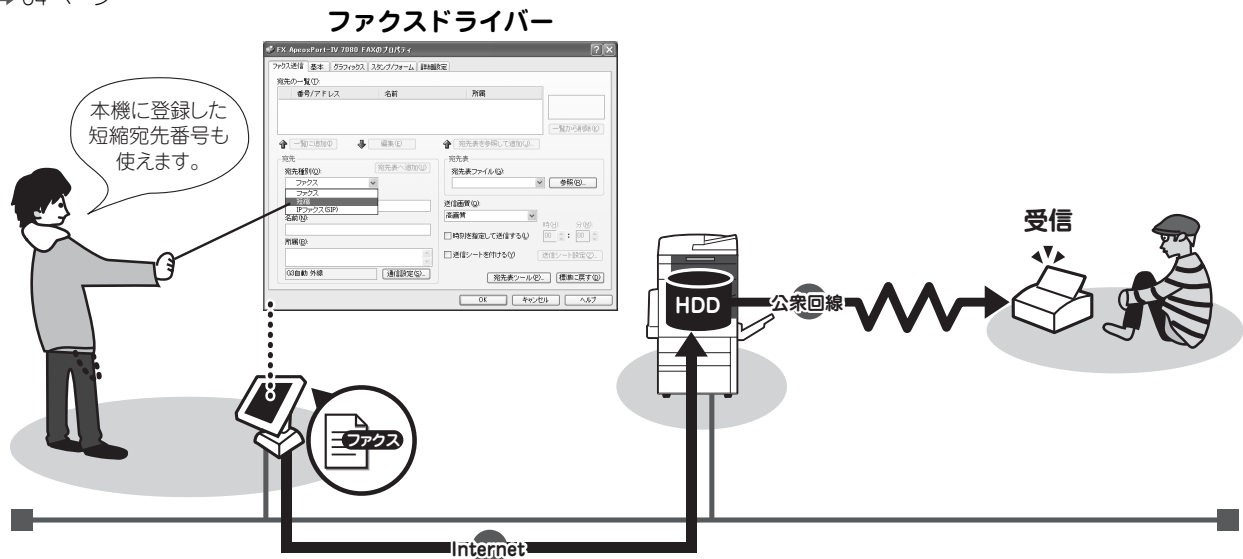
→64ページ

ファクスドライバー

本機に登録した短縮宛先番号も使えます。

FX ApeosPort-IV 7080 FAXのプロパティ

ファクス送信 基本 グラフィックス スタンプ/フォーム 詳細設定

宛先の一覧(T):

番号/アドレス 名前 所属

一覧から削除(R)

一覧に追加(I) 編集(E) 宛先表を参照して追加(J)...

宛先

宛先表へ追加(U)

宛先種別(Q):

ファクス

ファクス

短縮

IPファクス(SIP)

名前(N):

所属(B):

(0)自動 外線

通信設定(S)...

宛先表

宛先表ファイル(G):

参照(B)...

送信画質(Q):

高画質

時刻を指定して送信する(L)

時(H): 分(M):

00 : 00

送信シートを付ける(V)

送信シート設定(Z)...

宛先表ツール(E)... 標準に戻す(Q)

OK キャンセル ヘルプ

ファクス

HDD

公衆回線

受信

Internet